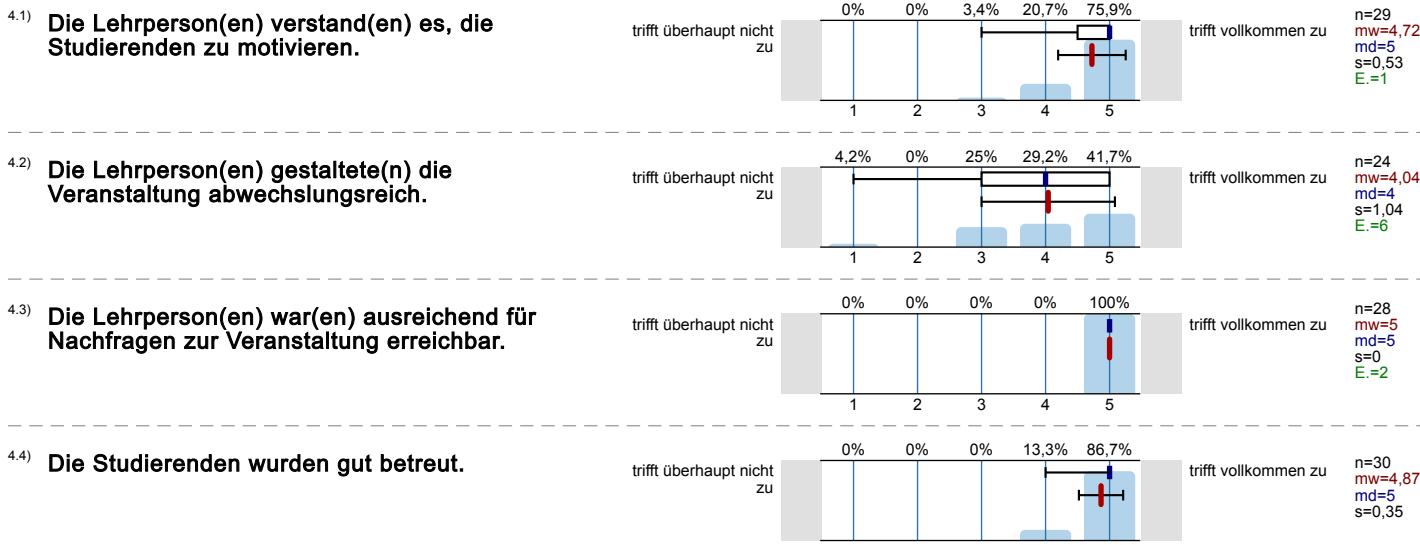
4.1) Die Lehrperson(en) verstand(en) es, die Studierenden zu motivieren.

trifft überhaupt nicht zu

0% 0% 3,4% 20,7% 75,9%

1 2 3 4 5

trifft vollkommen zu

n=29
mw=4,72
md=5
s=0,53
E.=1

4.2) Die Lehrperson(en) gestaltete(n) die Veranstaltung abwechslungsreich.

trifft überhaupt nicht zu

4,2% 0% 25% 29,2% 41,7%

1 2 3 4 5

trifft vollkommen zu

n=24
mw=4,04
md=4
s=1,04
E.=6

4.3) Die Lehrperson(en) war(en) ausreichend für Nachfragen zur Veranstaltung erreichbar.

trifft überhaupt nicht zu

0% 0% 0% 0% 100%

1 2 3 4 5

trifft vollkommen zu

n=28
mw=5
md=5
s=0
E.=2

4.4) Die Studierenden wurden gut betreut.

trifft überhaupt nicht zu

0% 0% 0% 13,3% 86,7%

trifft vollkommen zu

n=30
mw=4,87
md=5
s=0,35